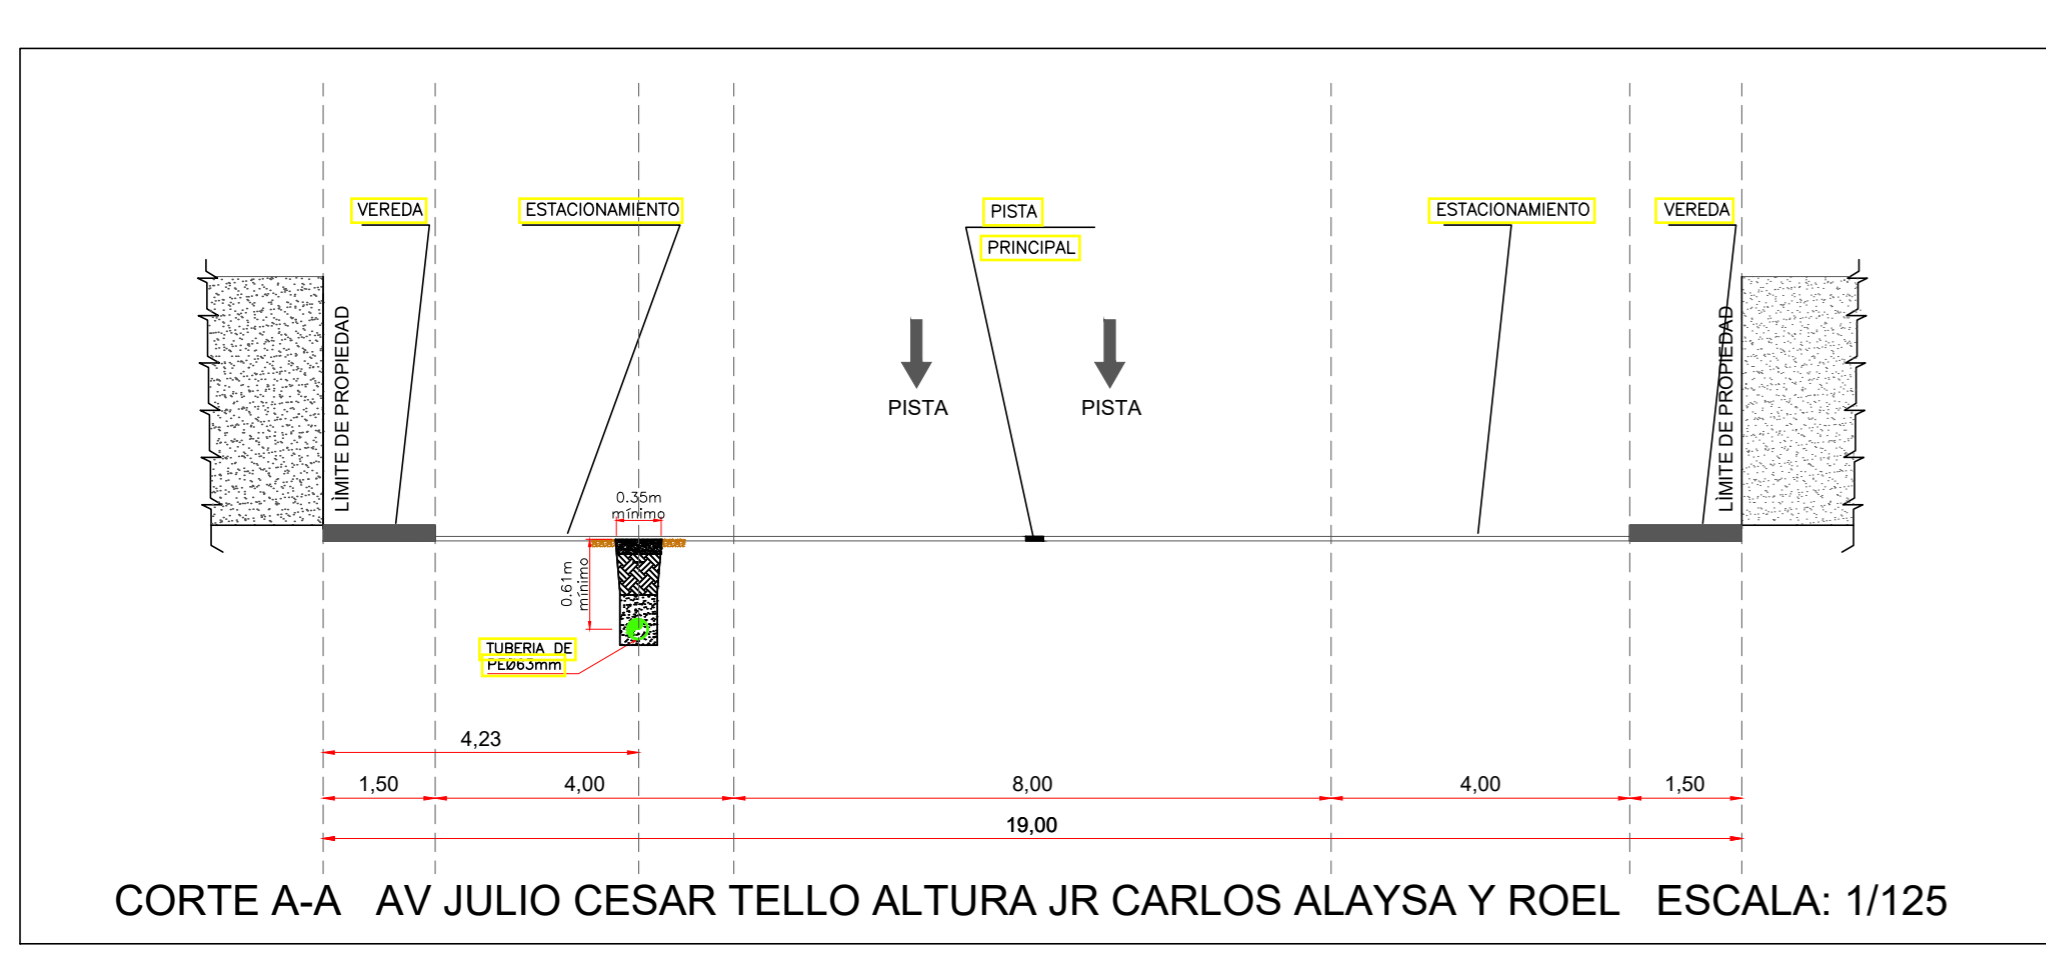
VEREDA

ESTACIONAMIENTO

PISTA

PRINCIPAL

ESTACIONAMIENTO

VEREDA

LÌMITE DE PROPIEDAD

PISTA

PISTA

LÌMITE DE PROPIEDAD

0.35m mínimo

0.61m mínimo

TUBERIA DE PEØ63mm

4,23

1,50

4,00

8,00

4,00

1,50

19,00

CORTE A-A AV JULIO CESAR TELLO ALTURA JR CARLOS ALAYSA Y ROEL ESCALA: 1/125